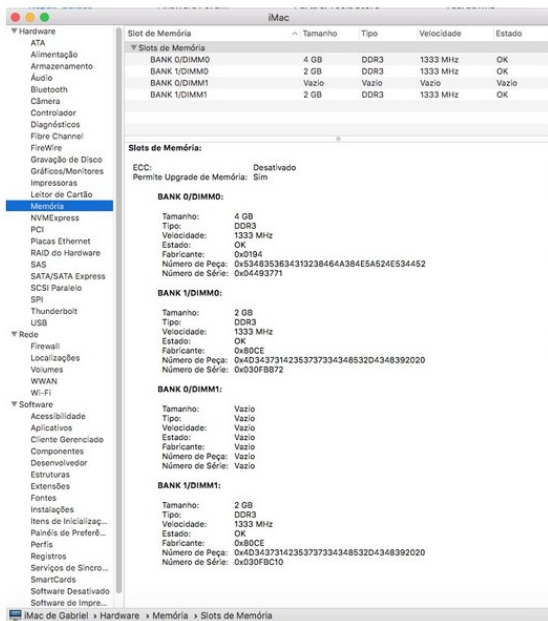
iMac

▼Hardware
ATA
Alimentação
Armazenamento
Áudio
Bluetooth
Câmera
Controlador
Diagnósticos
Fibre Channel
FireWire
Gravação de Disco
Gráficos/Monitores
Impressoras
Leitor de Cartão
Memória
NVMExpress
PCI
Placas Ethernet
RAID do Hardware
SAS
SATA/SATA Express
SCSI Paralelo
SPI
Thunderbolt
USB
▼Rede
Firewall
Localizações
Volumes
WWAN
Wi-Fi
▼Software
Acessibilidade
Aplicativos
Cliente Gerenciado
Componentes
Desenvolvedor
Estruturas
Extensões
Fontes
Instalações
Itens de Inicializaç...
Painéis de Preferê...
Perfis
Registros
Serviços de Sincro...
SmartCards
Software Desativado
Software de Impre...

| Slot de Memória | Tamanho | Tipo | Velocidade | Estado |
|---|---|---|---|---|
| ▼Slots de Memória | | | | |
| BANK 0/DIMM0 | 4 GB | DDR3 | 1333 MHz | OK |
| BANK 1/DIMM0 | 2 GB | DDR3 | 1333 MHz | OK |
| BANK 0/DIMM1 | Vazio | Vazio | Vazio | Vazio |
| BANK 1/DIMM1 | 2 GB | DDR3 | 1333 MHz | OK |

Slots de Memória:

ECC: Desativado
Permite Upgrade de Memória: Sim

BANK 0/DIMM0:

Tamanho: 4 GB
Tipo: DDR3
Velocidade: 1333 MHz
Estado: OK
Fabricante: 0x0194
Número de Peça: 0x534835363431323846 4A384E5A524E534452
Número de Série: 0x04493771

BANK 1/DIMM0:

Tamanho: 2 GB
Tipo: DDR3
Velocidade: 1333 MHz
Estado: OK
Fabricante: 0x80CE
Número de Peça: 0x4D34373142353737334348532D4348392020
Número de Série: 0x030FBB72

BANK 0/DIMM1:

Tamanho: Vazio
Tipo: Vazio
Velocidade: Vazio
Estado: Vazio
Fabricante: Vazio
Número de Peça: Vazio
Número de Série: Vazio

BANK 1/DIMM1:

Tamanho: 2 GB
Tipo: DDR3
Velocidade: 1333 MHz
Estado: OK
Fabricante: 0x80CE
Número de Peça: 0x4D34373142353737334348532D4348392020
Número de Série: 0x030FBC10

iMac de Gabriel › Hardware › Memória › Slots de Memória